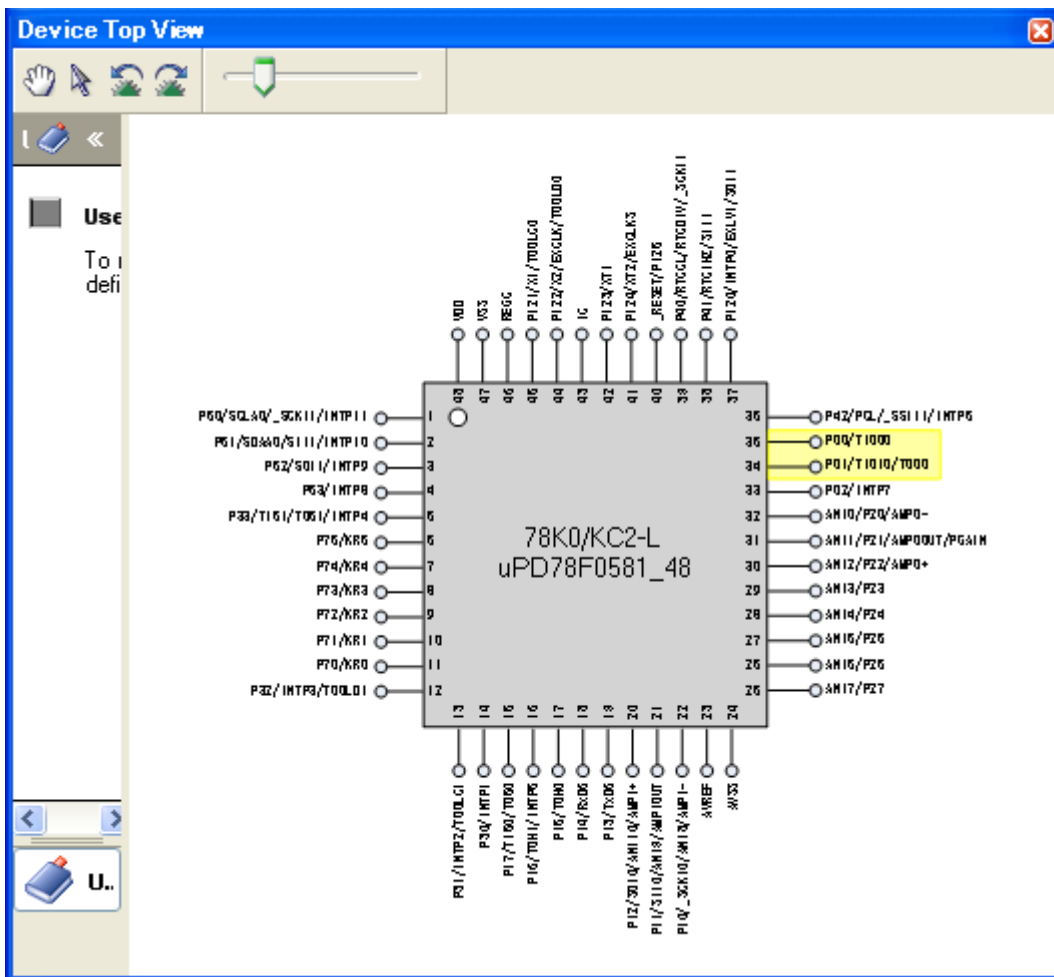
Device Top View

«

Use

To i
defi

U..

78K0/KC2-L
uPD78F0581_48

VDD
VSS
REGC
P121/X1/TOOLC0
P122/X2/EXCLK/TOOLD0
IC
P123/XT1
P124/XT2/EXCLKS
_RESET/P125
P40/RTCCL/RTCDIV/_SCKI1
P41/RTC1HZ/SI11
P120/INTP0/EXLVI/SO11

48
47
46
45
44
43
42
41
40
39
38
37

P60/SCLA0/_SCK11/INTP11 1
P61/SDAA0/SI11/INTP10 2
P62/SO11/INTP9 3
P63/INTP8 4
P33/TI51/TO51/INTP4 5
P75/KR5 6
P74/KR4 7
P73/KR3 8
P72/KR2 9
P71/KR1 10
P70/KR0 11
P32/INTP3/TOOLD1 12

36 P42/PCL/_SSI11/INTP5
35 P00/TI000
34 P01/TI010/TO00
33 P02/INTP7
32 ANI0/P20/AMP0-
31 ANI1/P21/AMP0OUT/PGAIN
30 ANI2/P22/AMP0+
29 ANI3/P23
28 ANI4/P24
27 ANI5/P25
26 ANI6/P26
25 ANI7/P27

13
14
15
16
17
18
19
20
21
22
23
24

P31/INTP2/TOOLC1
P30/INTP1
P17/TI50/TO50
P16/TOH1/INTP5
P15/TOH0
P14/RxD6
P13/TxD6
P12/SO10/ANI10/AMP1+
P11/SI10/ANI8/AMP1OUT
P10/_SCK10/ANI9/AMP1-
AVREF
AVSS